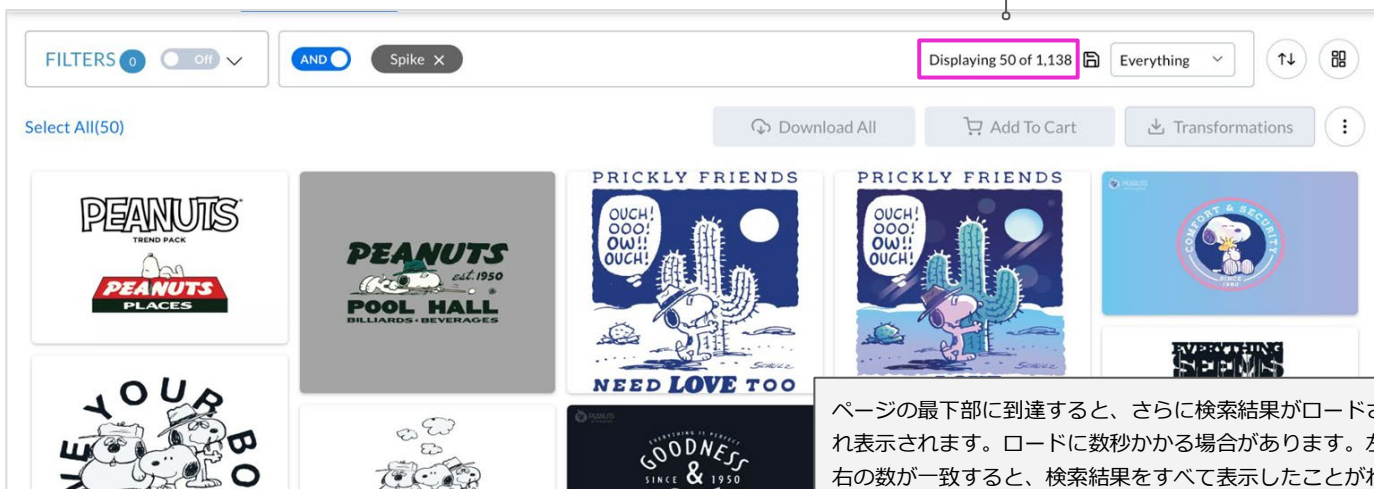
FILTERS 0 Off
AND Spike ×
Displaying 50 of 1,138
Everything
Select All(50)
Download All
Add To Cart
Transformations

PEANUTS
TREND PACK
PEANUTS
PLACES

PEANUTS
est. 1950
POOL HALL
BILLIARDS • BEVERAGES

PRICKLY FRIENDS
OUCH! OOO! OW!! OUCH!
NEED LOVE TOO

PRICKLY FRIENDS
OUCH! OOO! OW!! OUCH!

PEANUTS
COMFORT & SECURITY

EVERYTHING SEEMS

YOUR BO

PEANUTS
EVERYTHING IS PERFECT
GOODNESS
SINCE & 1950

ページの最下部に到達すると、さらに検索結果がロードさ
れ表示されます。ロードに数秒かかる場合があります。な
右の数が一致すると、検索結果をすべて表示したことがわ